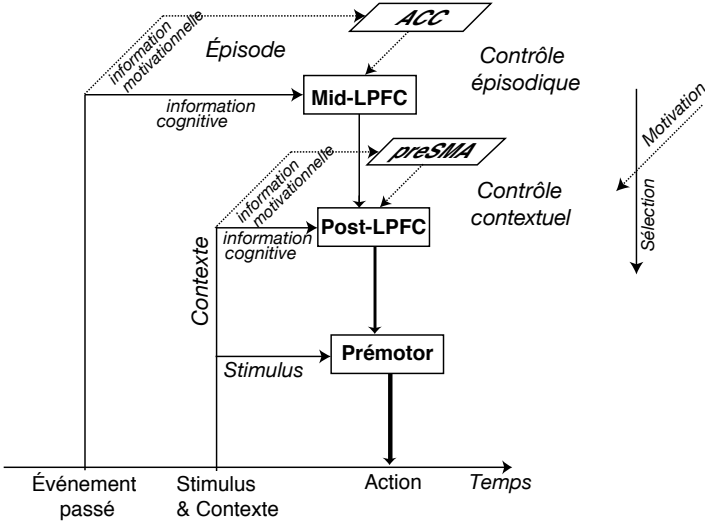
information motivationnelle

ACC

Épisode

Contrôle épisodique

information cognitive

Mid-LPFC

Motivation

Sélection

information motivationnelle

preSMA

Contrôle contextuel

information cognitive

Post-LPFC

Contexte

Stimulus

Prémotor

Événement passé

Stimulus & Contexte

Action

Temps